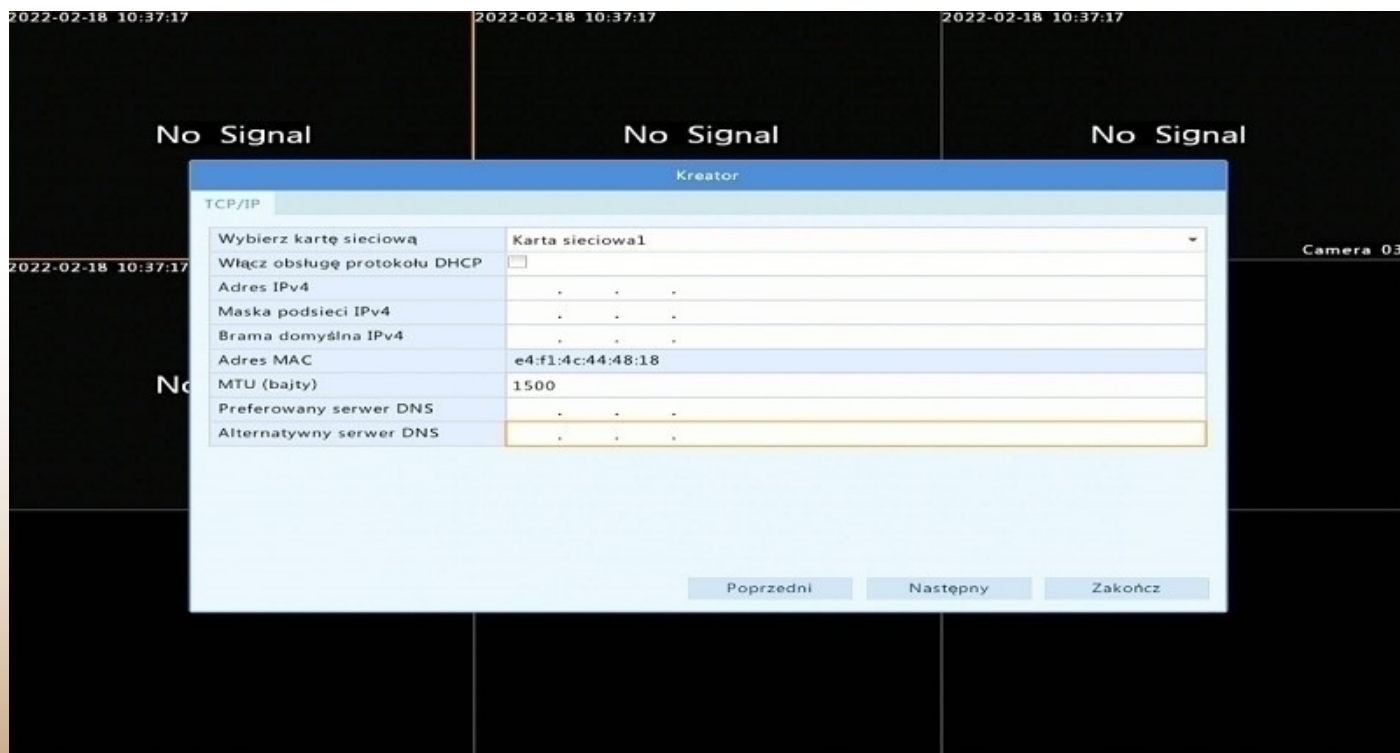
2022-02-18 10:37:17

No Signal

2022-02-18 10:37:17

No Signal

2022-02-18 10:37:17

No Signal

Camera 03

2022-02-18 10:37:17

No

Kreator

TCP/IP

| | |
|---|---|
| Wybierz kartę sieciową | Karta sieciowa1 |
| Włącz obsługę protokołu DHCP | |
| Adres IPv4 | . . . |
| Maska podsieci IPv4 | . . . |
| Brama domyślna IPv4 | . . . |
| Adres MAC | e4:f1:4c:44:48:18 |
| MTU (bajty) | 1500 |
| Preferowany serwer DNS | . . . |
| Alternatywny serwer DNS | . . . |

Poprzedni Następny Zakończ